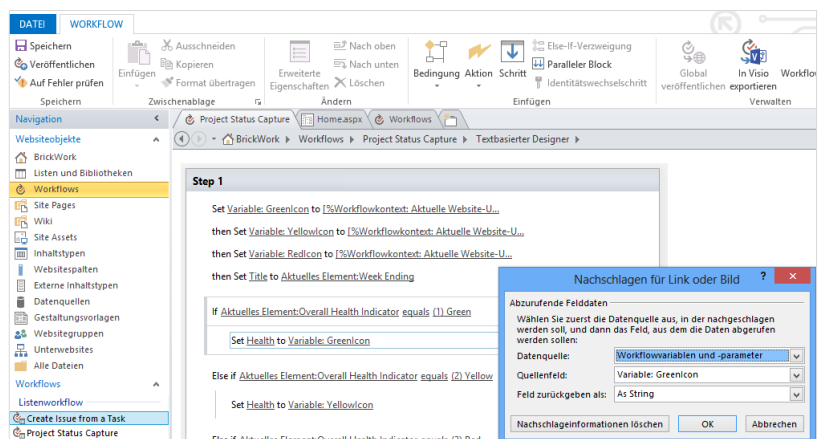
DATEI WORKFLOW

Speichern
Veröffentlichen
Auf Fehler prüfen
Speichern

Einfügen
Ausschneiden
Kopieren
Format übertragen
Zwischenablage

Erweiterte Eigenschaften
Nach oben
Nach unten
Löschen
Ändern

Bedingung Aktion Schritt
Else-If-Verzweigung
Paralleler Block
Identitätswechselschritt
Einfügen

Global veröffentlichen
In Visio exportieren
Workflow
Verwalten

Navigation
Websiteobjekte
BrickWork
Listen und Bibliotheken
Workflows
Site Pages
Wiki
Site Assets
Inhaltstypen
Websitespalten
Externe Inhaltstypen
Datenquellen
Gestaltungsvorlagen
Websitegruppen
Unterwebsites
Alle Dateien
Workflows
Listenworkflow
Create Issue from a Task
Project Status Capture

Project Status Capture
Home.aspx
Workflows

BrickWork ▸ Workflows ▸ Project Status Capture ▸ Textbasierter Designer ▸

Step 1

Set Variable: GreenIcon to [%Workflowkontext: Aktuelle Website-U...
then Set Variable: YellowIcon to [%Workflowkontext: Aktuelle Website-U...
then Set Variable: RedIcon to [%Workflowkontext: Aktuelle Website-U...
then Set Title to Aktuelles Element:Week Ending

If Aktuelles Element:Overall Health Indicator equals (1) Green
Set Health to Variable: GreenIcon

Else if Aktuelles Element:Overall Health Indicator equals (2) Yellow
Set Health to Variable: YellowIcon

Nachschlagen für Link oder Bild ? ✕
Abzurufende Felddaten
Wählen Sie zuerst die Datenquelle aus, in der nachgeschlagen werden soll, und dann das Feld, aus dem die Daten abgerufen werden sollen:
Datenquelle: Workflowvariablen und -parameter
Quellenfeld: Variable: GreenIcon
Feld zurückgeben als: As String
Nachschlageinformationen löschen OK Abbrechen